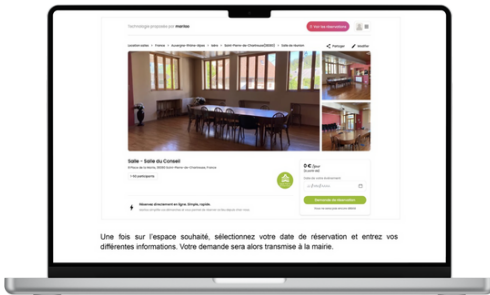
Technologie proposée par merkos

Salle – Salle du Conseil

Une fois sur l'espace souhaité, sélectionnez votre date de réservation et entrez vos différentes informations. Votre demande sera alors transmise à la mairie.